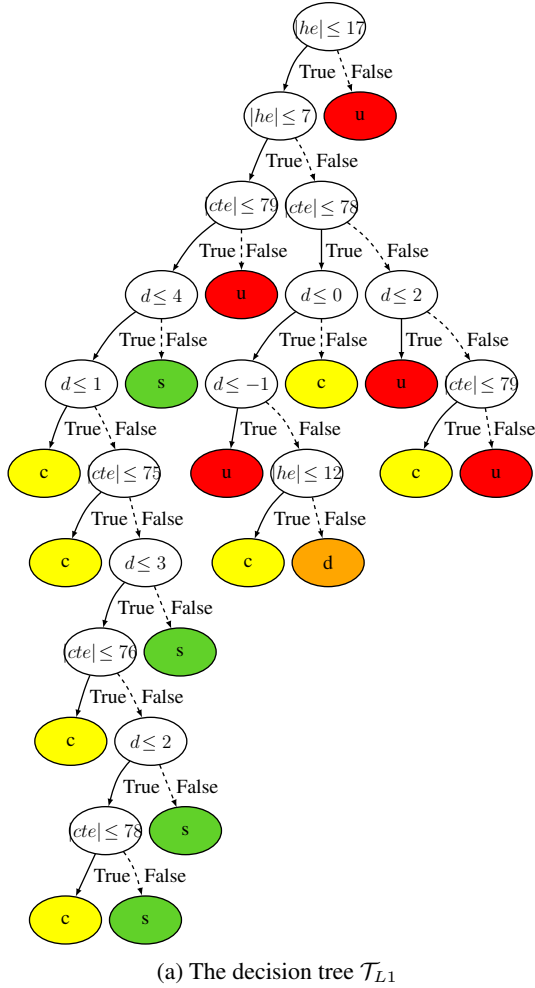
$|he| \leq 17$
True False
u
$|he| \leq 7$
True False
$|cte| \leq 79$
$|cte| \leq 78$
True False
True False
$d \leq 4$
u
$d \leq 0$
$d \leq 2$
True False
True False
True False
$d \leq 1$
s
$d \leq -1$
c
u
$|cte| \leq 79$
True False
True False
True False
c
$|cte| \leq 75$
u
$|he| \leq 12$
c
u
True False
True False
c
$d \leq 3$
c
d
True False
$|cte| \leq 76$
s
True False
c
$d \leq 2$
True False
$|cte| \leq 78$
s
True False
c
s

(a) The decision tree $\mathcal{T}_{L1}$